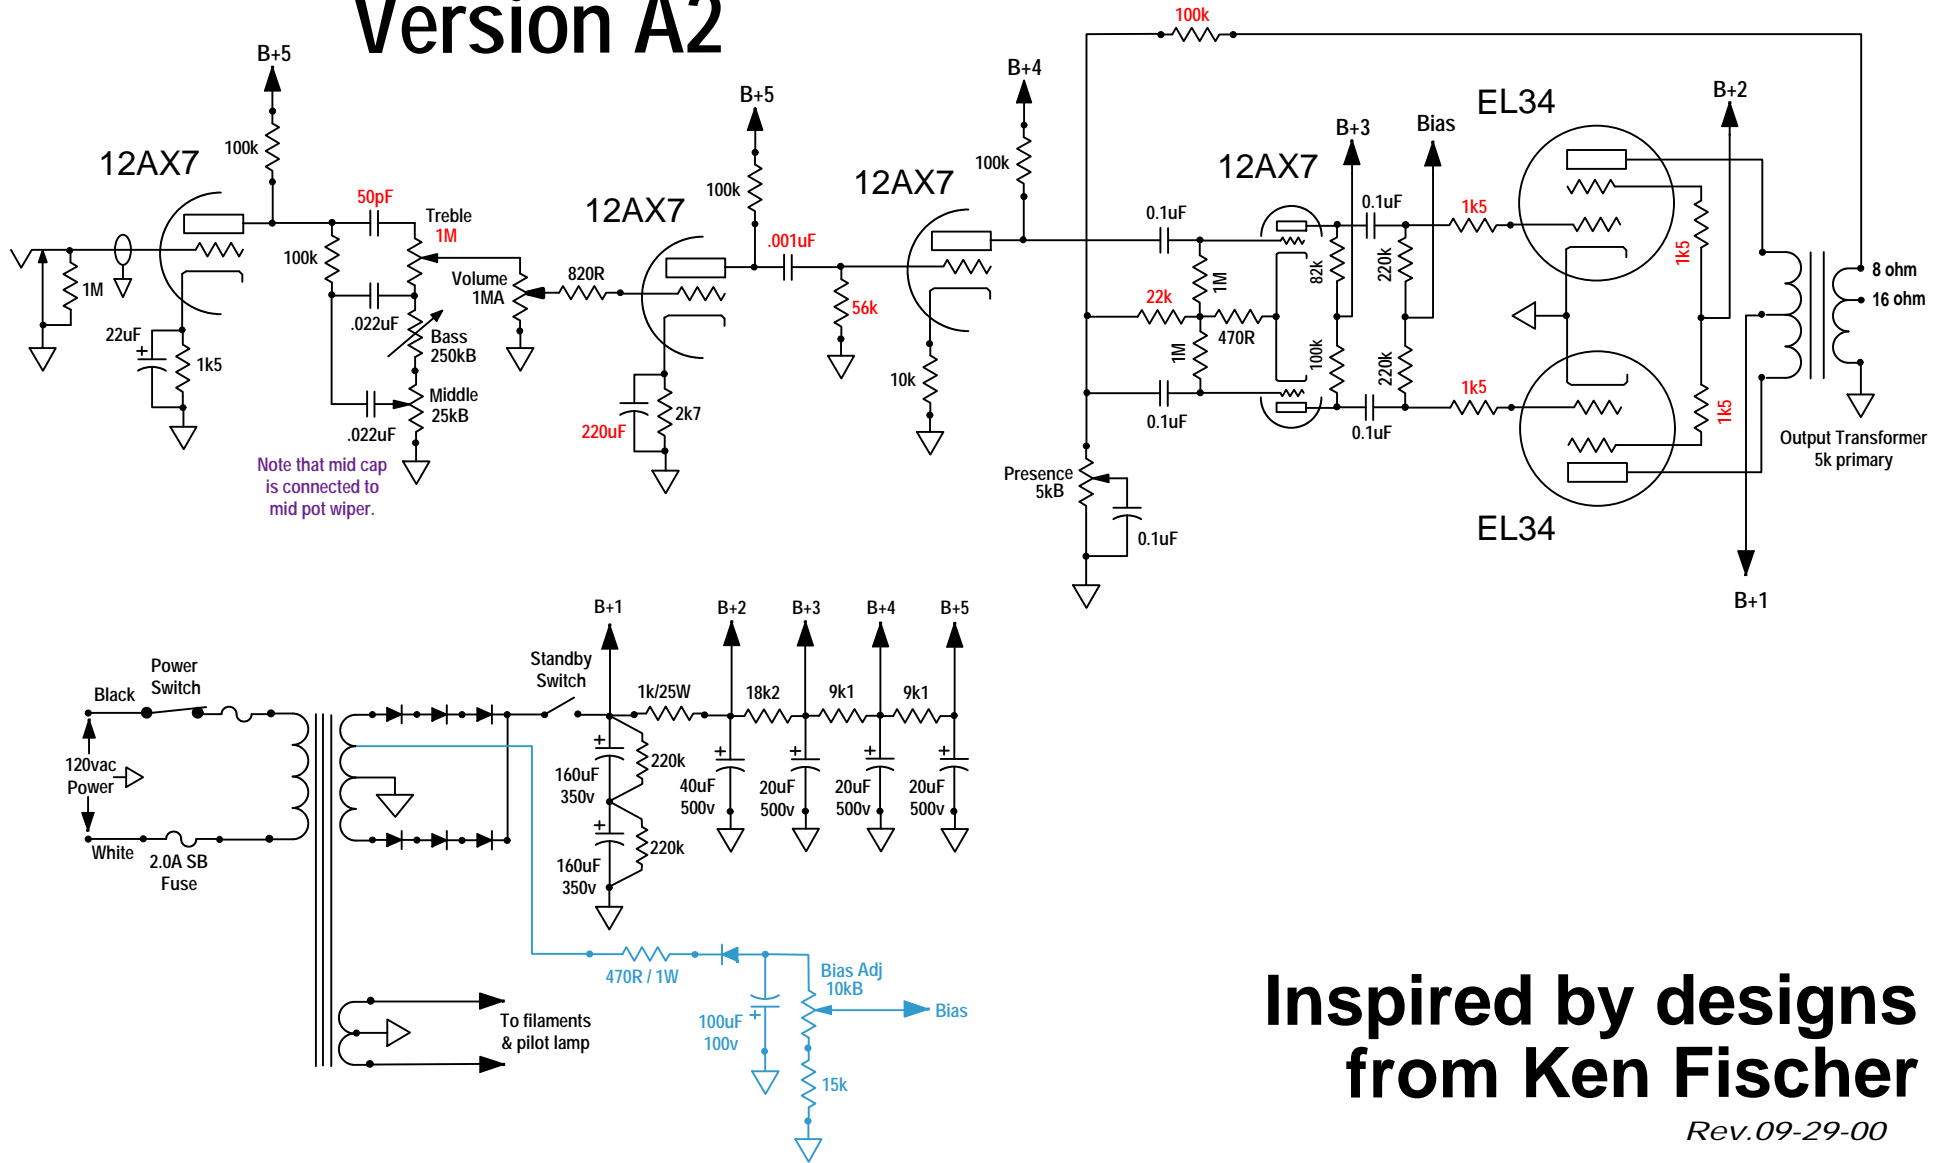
Version A2

B+5
100k
12AX7
1M
22uF
1k5
50pF
Treble
1M
100k
.022uF
Bass
250kB
Middle
25kB
.022uF
Volume
1MA
820R
Note that mid cap is connected to mid pot wiper.

B+5
100k
12AX7
.001uF
56k
220uF
2k7

B+4
100k
12AX7
10k

100k
0.1uF
22k
1M
470R
1M
0.1uF
Presence
5kB
0.1uF

B+3
Bias
12AX7
82k
100k
0.1uF
220k
220k
0.1uF
1k5
1k5
EL34
EL34
1k5
1k5
B+2
8 ohm
16 ohm
Output Transformer
5k primary
B+1

Black
Power
Switch
120vac
Power
White
2.0A SB
Fuse
Standby
Switch
B+1
B+2
B+3
B+4
B+5
1k/25W
18k2
9k1
9k1
220k
160uF
350v
220k
160uF
350v
40uF
500v
20uF
500v
20uF
500v
20uF
500v
470R / 1W
Bias Adj
10kB
Bias
100uF
100v
15k
To filaments
& pilot lamp

Inspired by designs
from Ken Fischer
Rev.09-29-00